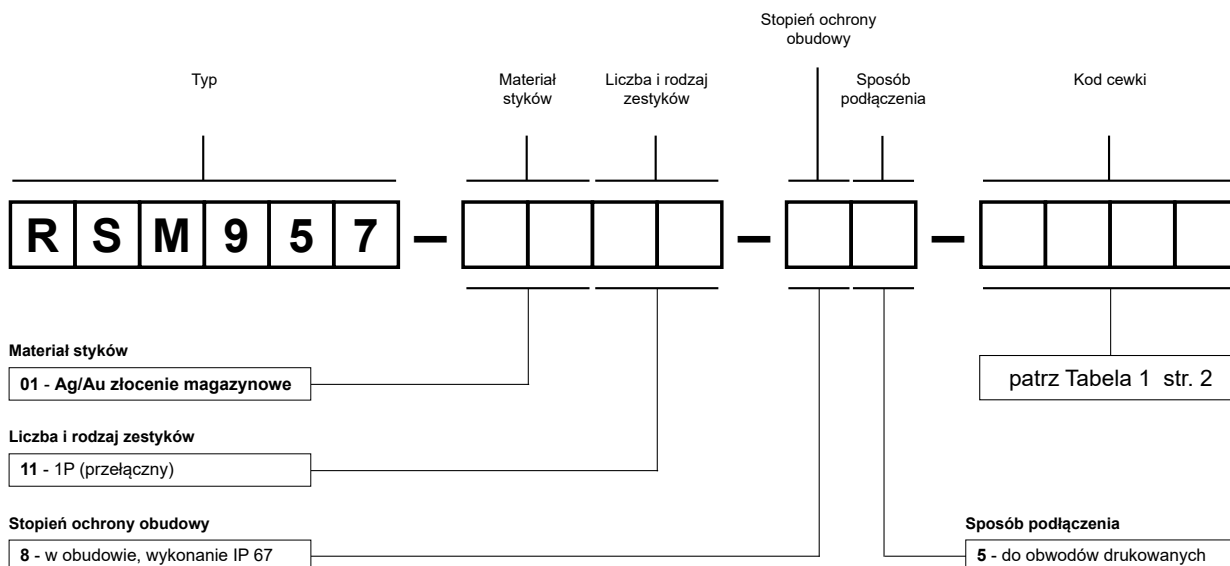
Stopień ochrony obudowy

Typ

Materiał styków

Liczba i rodzaj zestyków

Sposób podłączenia

Kod cewki

R S M 9 5 7 – – –

Materiał styków

01 - Ag/Au złocenie magazynowe

Liczba i rodzaj zestyków

11 - 1P (przełączny)

Stopień ochrony obudowy

8 - w obudowie, wykonanie IP 67

patrz Tabela 1 str. 2

Sposób podłączenia

5 - do obwodów drukowanych